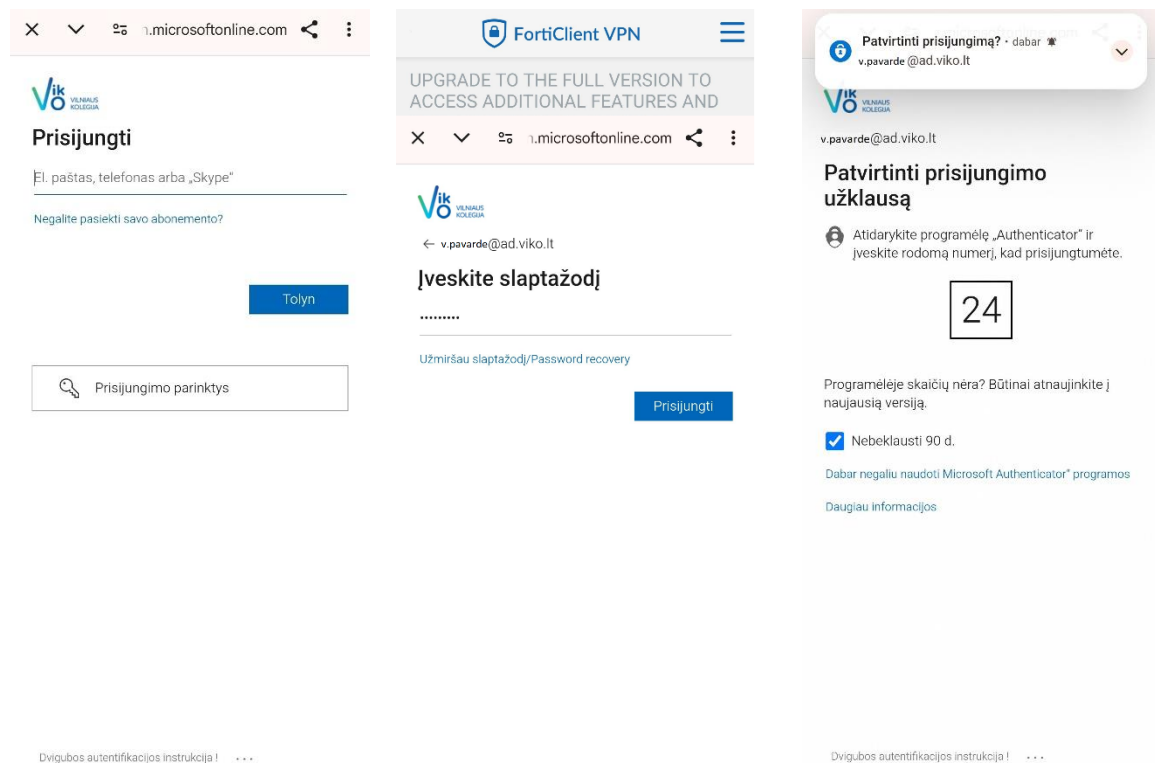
X ⌄ ı.microsoftonline.com

VIKO VILNIAUS KOLEGIJA

Prisijungti

El. paštas, telefonas arba „Skype"

Negalite pasiekti savo abonemento?

Tolyn

Prisijungimo parinktys

Dvigubos autentifikacijos instrukcija ! ...

FortiClient VPN

UPGRADE TO THE FULL VERSION TO ACCESS ADDITIONAL FEATURES AND

X ⌄ ı.microsoftonline.com

VIKO VILNIAUS KOLEGIJA

← v.pavarde@ad.viko.lt

Įveskite slaptažodį

.........

Užmiršau slaptažodį/Password recovery

Prisijungti

Patvirtinti prisijungimą? · dabar
v.pavarde@ad.viko.lt

VIKO VILNIAUS KOLEGIJA

v.pavarde@ad.viko.lt

Patvirtinti prisijungimo užklausą

Atidarykite programėlę „Authenticator" ir įveskite rodomą numerį, kad prisijungtumėte.

24

Programėlėje skaičių nėra? Būtinai atnaujinkite į naujausią versiją.

Nebeklausti 90 d.

Dabar negaliu naudoti Microsoft Authenticator" programos

Daugiau informacijos

Dvigubos autentifikacijos instrukcija ! ...